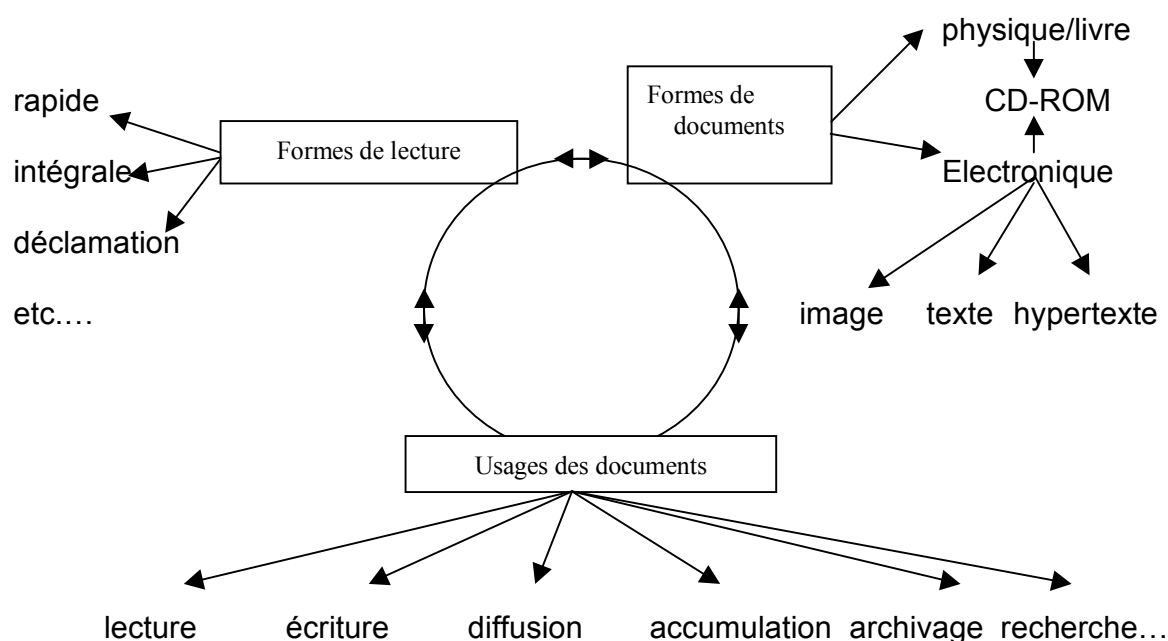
physique/livre

rapide

Formes de documents

CD-ROM

Formes de lecture

intégrale

Electronique

déclamation

image texte hypertexte

etc.…

Usages des documents

lecture écriture diffusion accumulation archivage recherche…